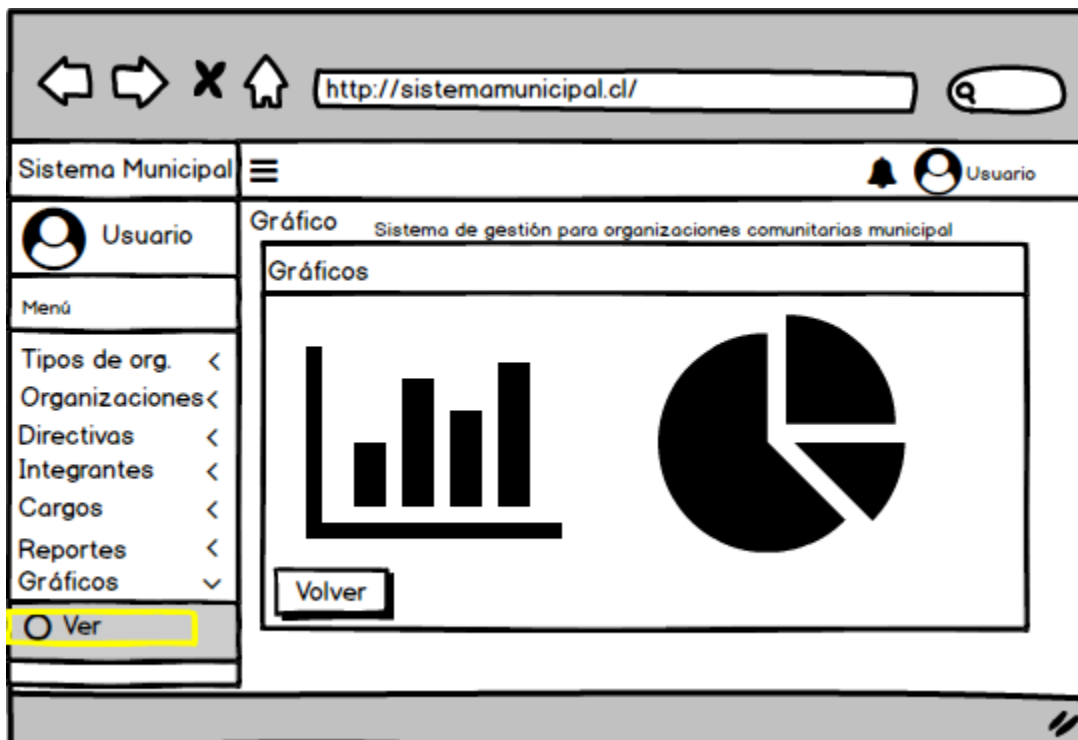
http://sistemamunicipal.cl/

Sistema Municipal

Usuario

Usuario

Menú

Tipos de org.

Organizaciones

Directivas

Integrantes

Cargos

Reportes

Gráficos

Ver

Gráfico

Sistema de gestión para organizaciones comunitarias municipal

Gráficos

Volver